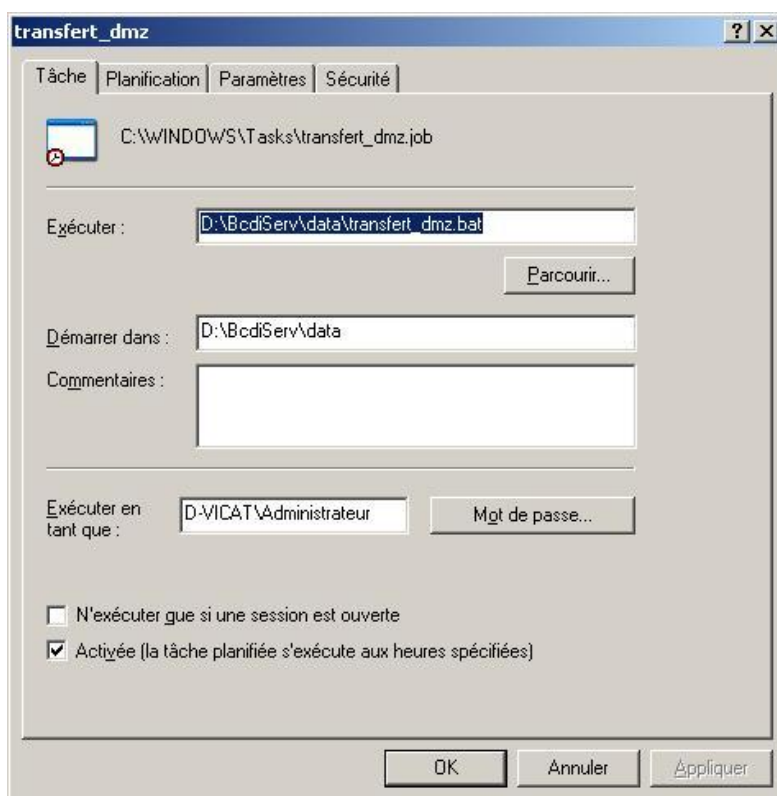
transfert_dmz

? ×

Tâche | Planification | Paramètres | Sécurité

C:\WINDOWS\Tasks\transfert_dmz.job

Exécuter : D:\BcdiServ\data\transfert_dmz.bat

Parcourir...

Démarrer dans : D:\BcdiServ\data

Commentaires :

Exécuter en tant que : D-VICAT\Administrateur

Mot de passe...

N'exécuter que si une session est ouverte

Activée (la tâche planifiée s'exécute aux heures spécifiées)

OK

Annuler

Appliquer